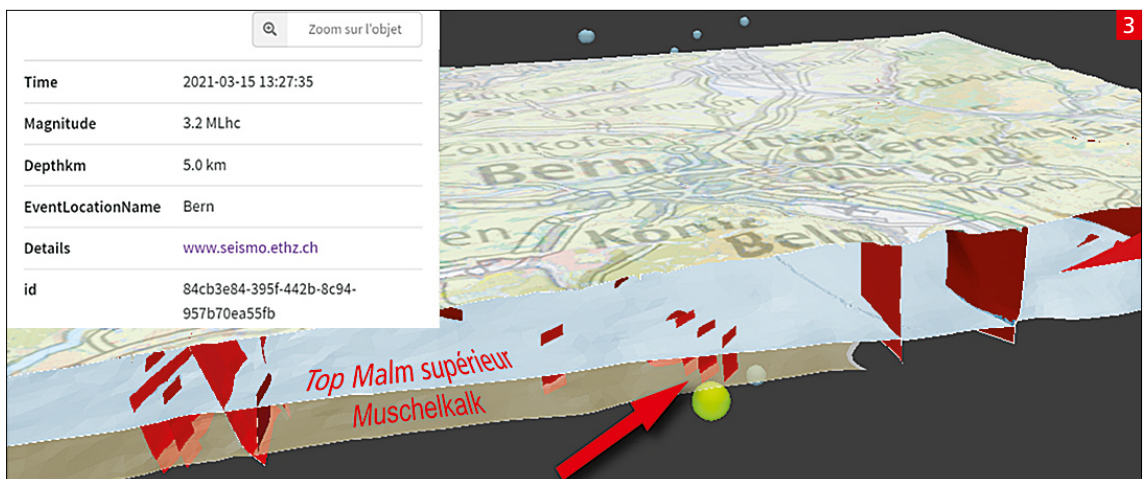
Zoom sur l'objet

| Time | 2021-03-15 13:27:35 |
|---|---|
| Magnitude | 3.2 MLhc |
| Depthkm | 5.0 km |
| EventLocationName | Bern |
| Details | www.seismo.ethz.ch |
| id | 84cb3e84-395f-442b-8c94-957b70ea55fb |

3

Bern

Köniz

Belp

Zollikofen

Ostermundigen

Muri b.B.

Worb

Top Malm supérieur

Muschelkalk